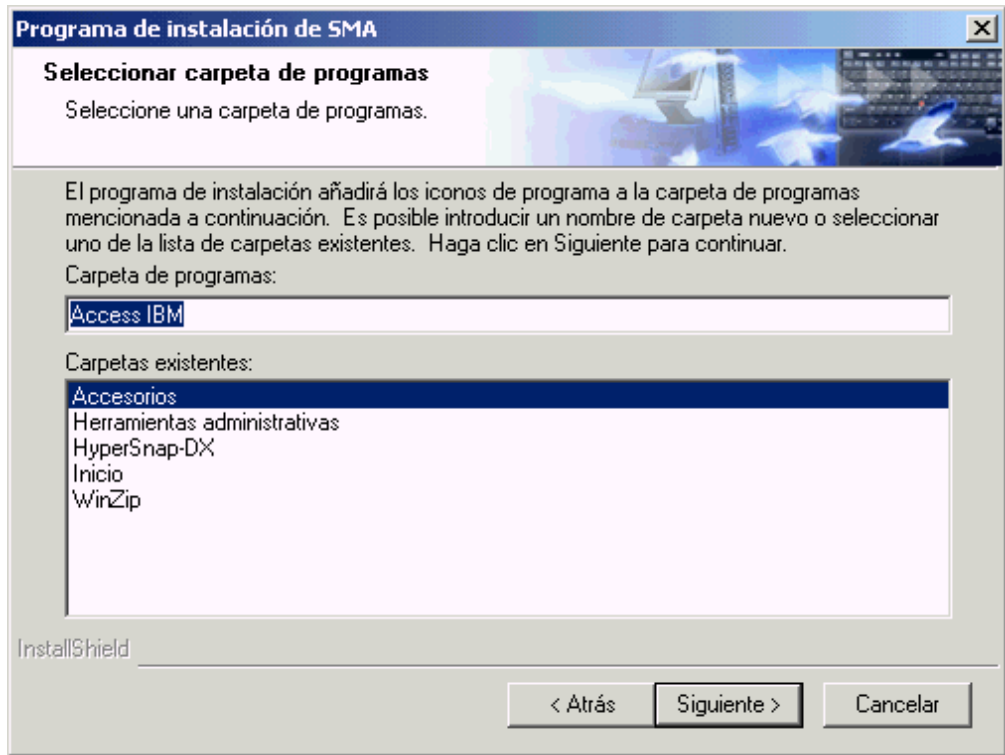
Programa de instalación de SMA

Seleccionar carpeta de programas

Seleccione una carpeta de programas.

El programa de instalación añadirá los iconos de programa a la carpeta de programas mencionada a continuación. Es posible introducir un nombre de carpeta nuevo o seleccionar uno de la lista de carpetas existentes. Haga clic en Siguiente para continuar.

Carpeta de programas:

Access IBM

Carpetas existentes:

Accesorios
Herramientas administrativas
HyperSnap-DX
Inicio
WinZip

InstallShield

< Atrás | Siguiente > | Cancelar